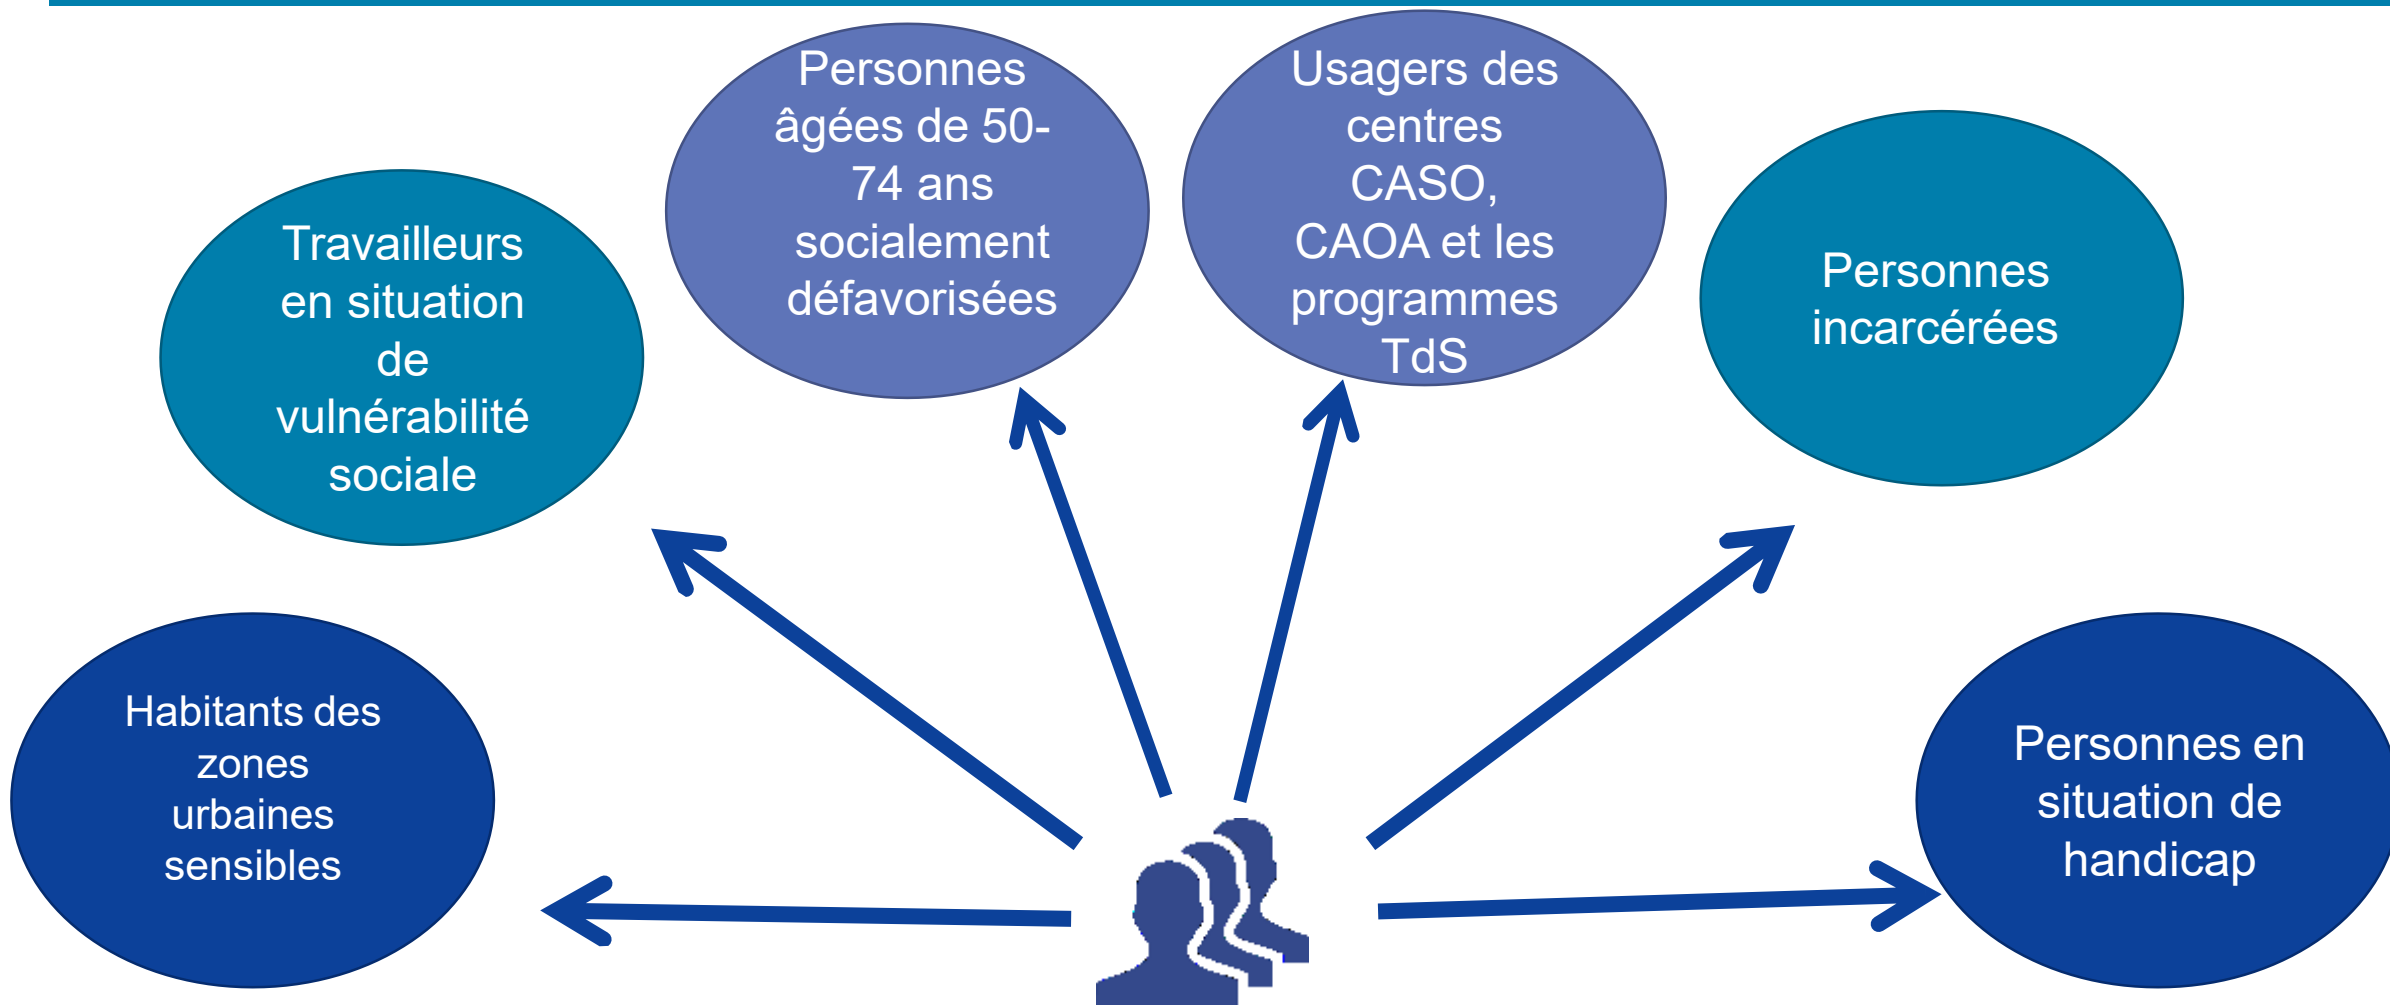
Personnes âgées de 50-74 ans socialement défavorisées

Usagers des centres CASO, CAOA et les programmes TdS

Travailleurs en situation de vulnérabilité sociale

Personnes incarcérées

Habitants des zones urbaines sensibles

Personnes en situation de handicap